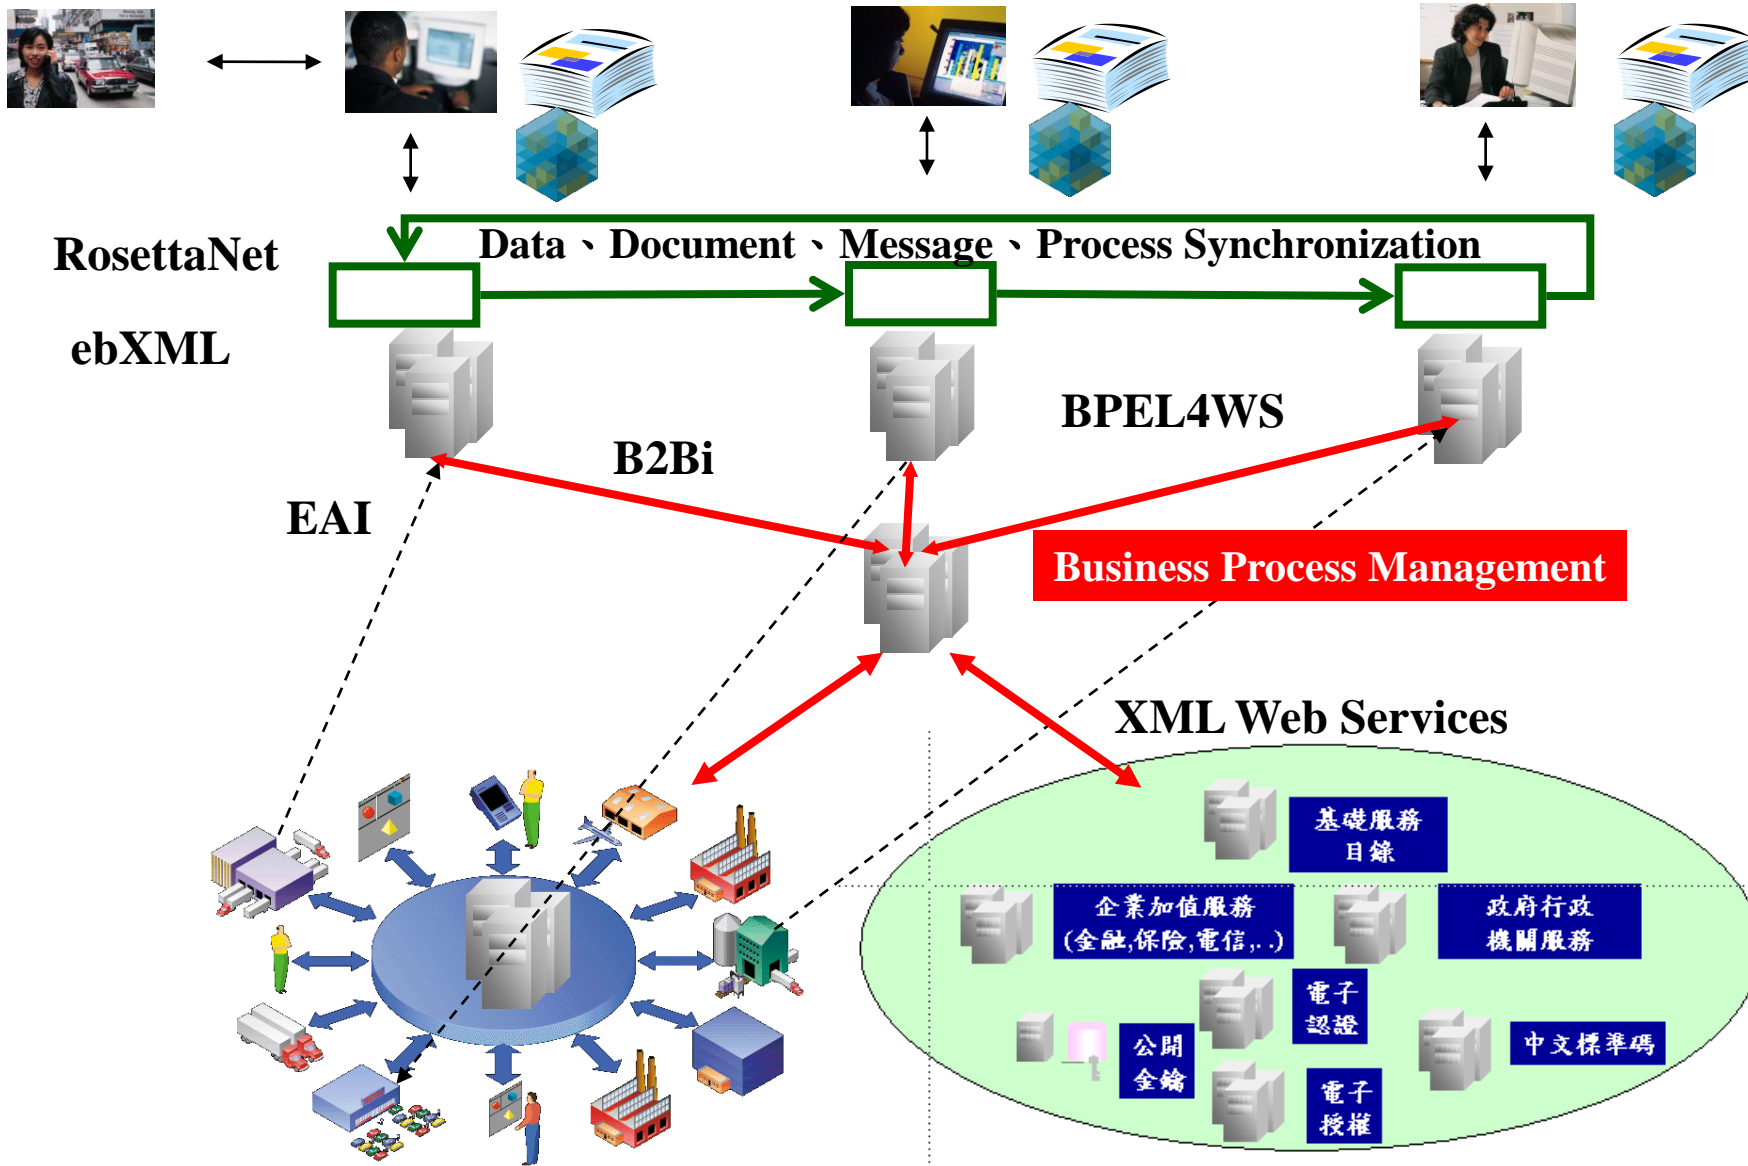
RosettaNet

Data、Document、Message、Process Synchronization

ebXML

BPEL4WS

B2Bi

EAI

Business Process Management

XML Web Services

基礎服務目錄

企業加值服務(金融,保險,電信,..)

政府行政機關服務

電子認證

公開金鑰

中文標準碼

電子授權